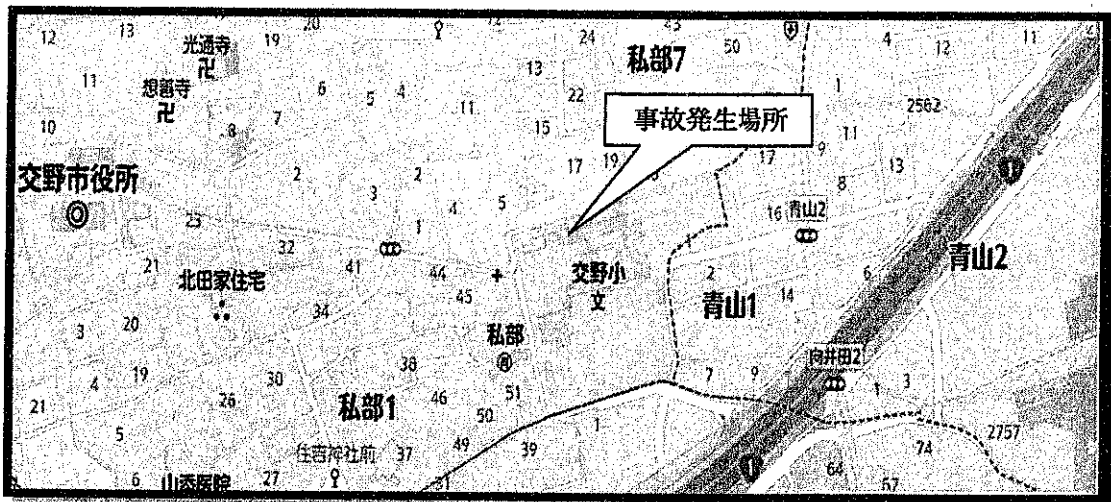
12 13 光通寺 卍 19 20 12 24 私部7 43 50 4 12 11
11 想善寺 卍 6 5 4 11 13 22 1 2562
10 8 7 15 事故発生場所 11
交野市役所 2 3 2 17 19 17 9 13 8
23 4 5 1 16 青山2
32 41 44 45 交野小 文 2 青山1 14 6 青山2
21 北田家住宅 34
3 20 私部 38
4 19 30 51 7 9 向井田2 1 3
21 26 私部1 46 50
5 1 2757
6 山添医院 27 住吉神社前 37 49 39 74 64 57